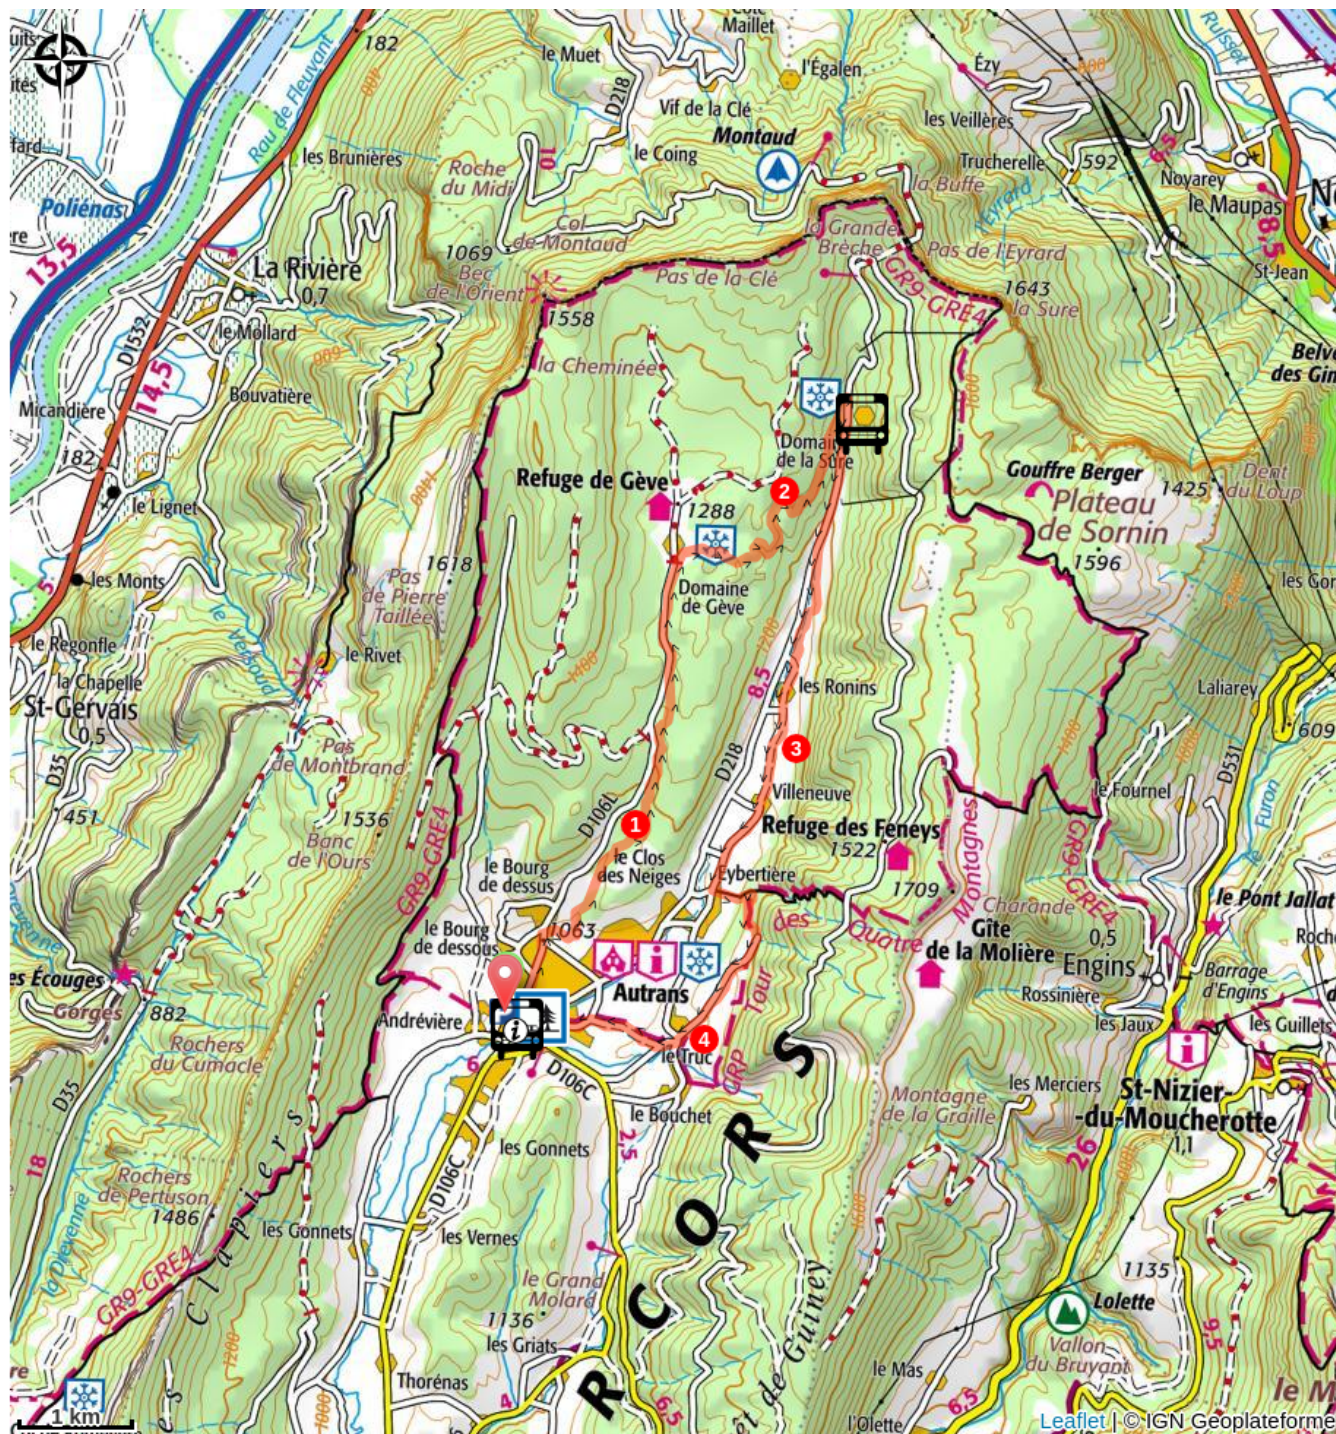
182
le Muet
Côte Maillet
l'Égalen
Ézy
Vif de la Clé
Montaud
les Veillères
les Brunières
le Coing
Trucherelle
592
Noyarey
le Maupas
Roche du Midi
la Buffe
Polliénas
Col de Montaud
La Grande Brèche
Pas de l'Eyrard
St-Jean
La Rivière
0,7
1069 Bec de l'Orient
Pas de la Clé
1643 la Sûre
le Mollard
1558
GR9-GRE4
Bouvatière
la Cheminée
Micandière
14,5
13,5
Domaine de la Sûre
Gouffre Berger
1425
Dent du Loup
Refuge de Gève
2
Plateau de Sornin
le Lignet
1288
1596
1618
Domaine de Gève
les Monts
Pas de Pierre Taillée
le Regonfle
le Rivet
les Ronins
Laliarey
la Chapelle
St-Gervais
0,5
8,5
3
D218
D35
le Fournel
1609
Pas de Montbrand
1451
1536
Villeneuve
D531
Banc de l'Ours
D106L
1
Refuge des Feneys
1522
le Bourg de dessus
le Clos des Neiges
Eybertière
1709
Montagnes
le Pont Jallat
1063
des Quatre
Charande
le Bourg de dessous
Gîte de la Molière
0,5
Engins
Barrage d'Engins
Les Écouges
Gorges
Autrans
Rossinière
Andrévière
les Jaux
les Guillets
882
Rochers du Cumacle
4
le Truc
GRP Tour
6
D106C
les Merciers
St-Nizier-du-Moucherotte
1,1
le Bouchet
V
E
R
C
O
R
S
Montagne de la Graille
les Gonnets
2,5
18
D106C
26
Rochers de Pertuson
1486
les Gonnets
les Vernes
Claps
le Grand Molard
1135
Lolette
1136
Vallon du Bruyant
les Griats
GR9-GRE4
Thorénas
6,5
le Mas
6,5
9,5
l'Olette
de Guiney
1 km
Leaflet | © IGN Géoplateforme